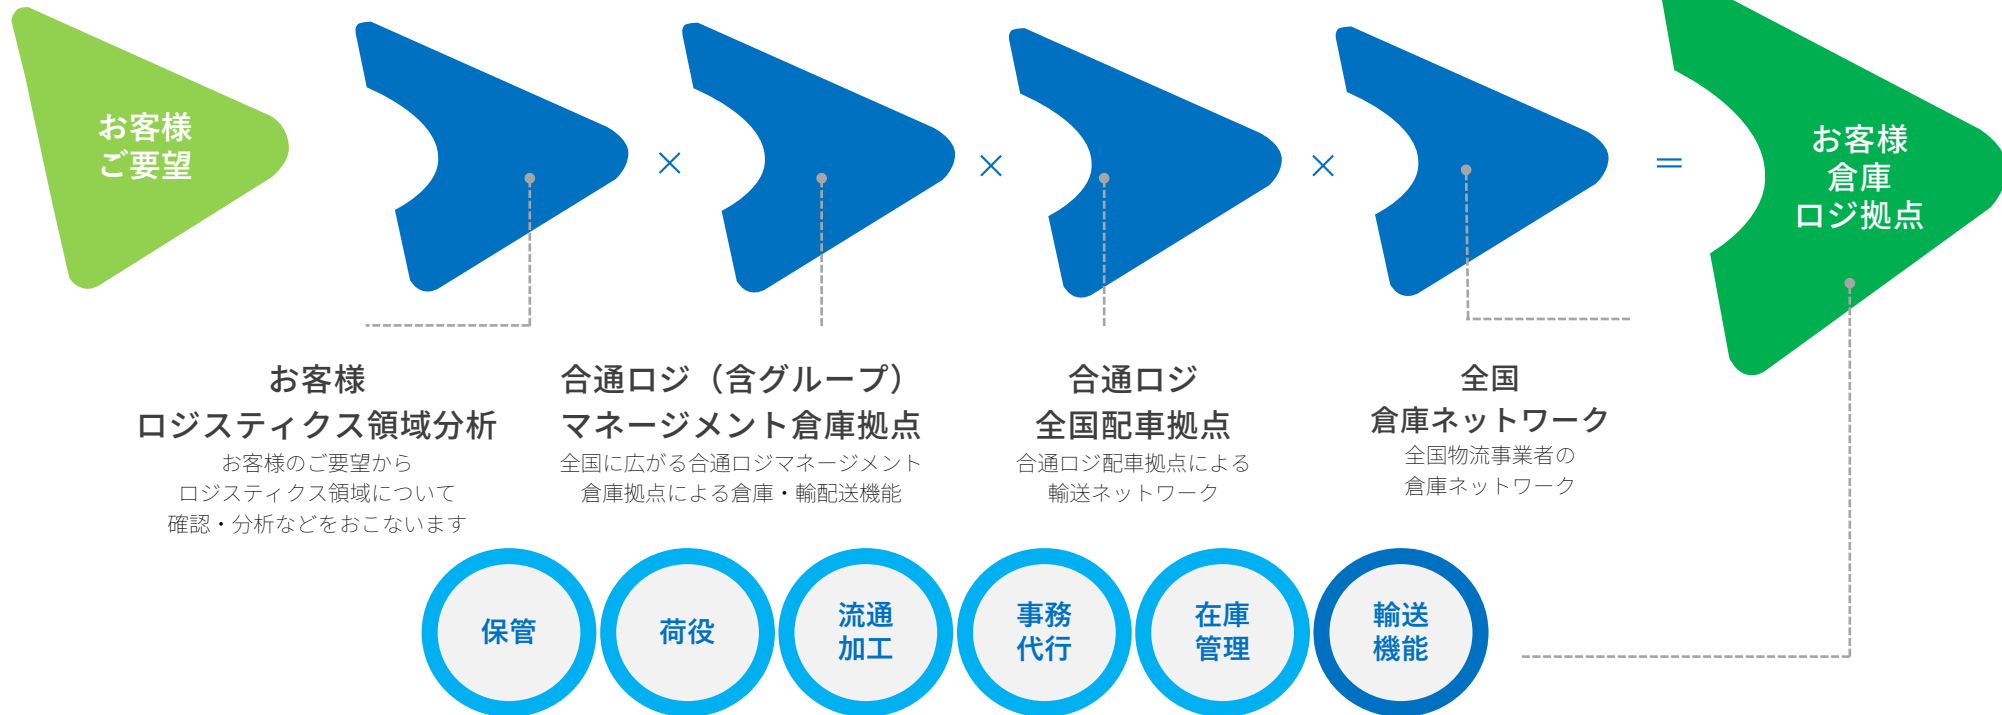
お客様
ご要望

×

×

×

＝

お客様
倉庫
ロジ拠点

お客様
ロジスティクス領域分析
お客様のご要望から
ロジスティクス領域について
確認・分析などをおこないます

合通ロジ（含グループ）
マネージメント倉庫拠点
全国に広がる合通ロジマネージメント
倉庫拠点による倉庫・輸配送機能

合通ロジ
全国配車拠点
合通ロジ配車拠点による
輸送ネットワーク

全国
倉庫ネットワーク
全国物流事業者の
倉庫ネットワーク

保管

荷役

流通
加工

事務
代行

在庫
管理

輸送
機能